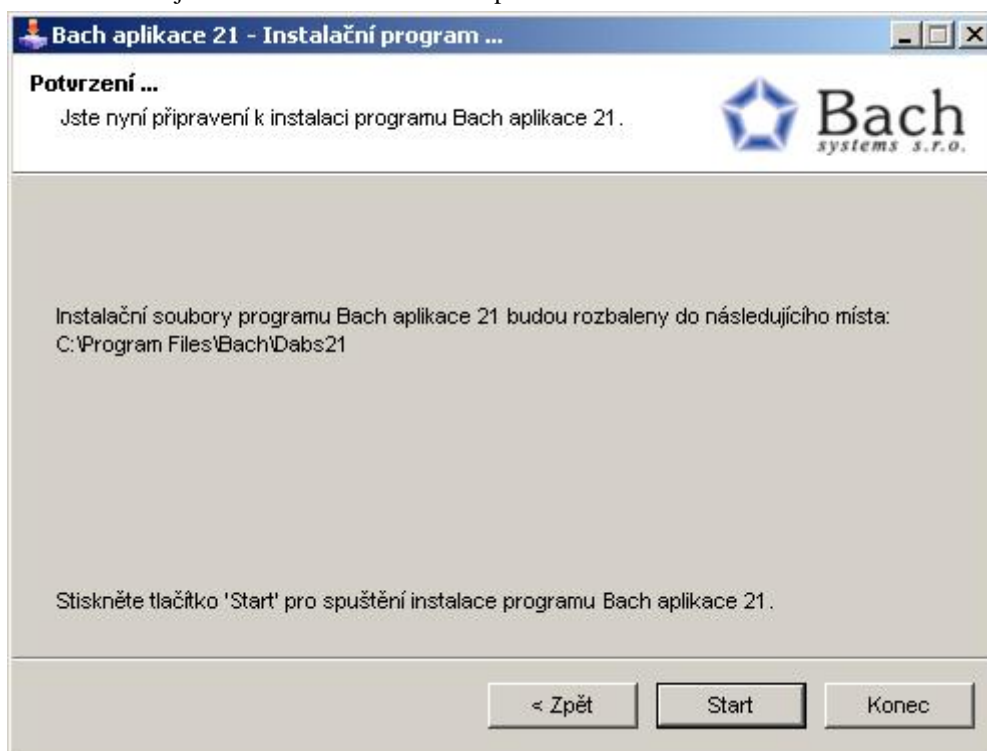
Bach aplikace 21 - Instalační program ...

Potvrzení ...
Jste nyní připravení k instalaci programu Bach aplikace 21.

Bach
systems s.r.o.

Instalační soubory programu Bach aplikace 21 budou rozbaleny do následujícího místa:
C:\Program Files\Bach\Dabs21

Stiskněte tlačítko 'Start' pro spuštění instalace programu Bach aplikace 21.

< Zpět
Start
Konec